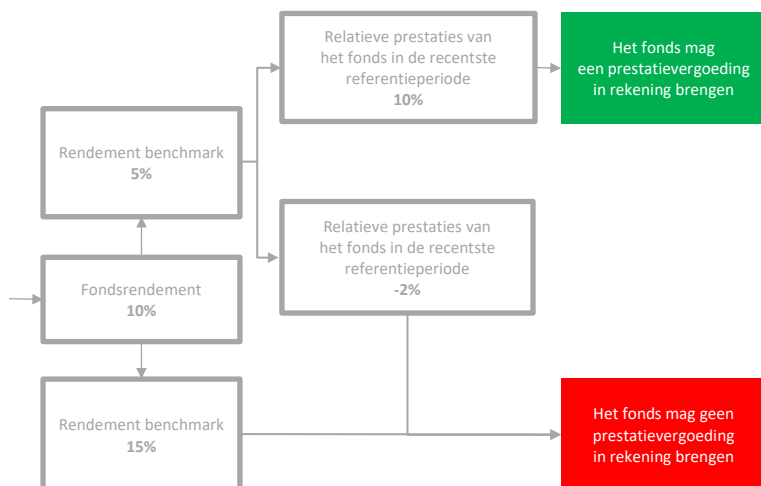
Relatieve prestaties van het fonds in de recentste referentieperiode
10%

Het fonds mag een prestatievergoeding in rekening brengen

Rendement benchmark
5%

Relatieve prestaties van het fonds in de recentste referentieperiode
-2%

Fondsrendement
10%

Rendement benchmark
15%

Het fonds mag geen prestatievergoeding in rekening brengen